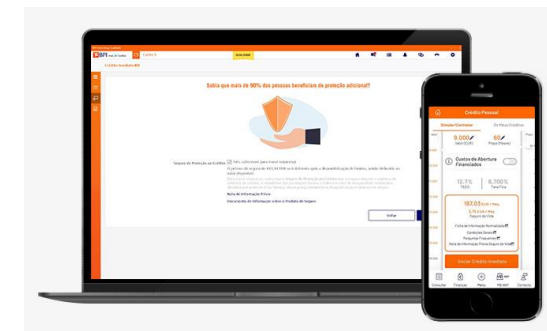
BPI

Crédito Imediato BPI

Sabia que mais de 90% dos pessoas beneficiam de proteção adicional?

Seguro de Proteção ao Crédito

Nota de Informação Prévia

Documento de Informação sobre o Produto de Seguro

Voltar

Crédito Pessoal

Simular/Contratar

9.000€

60

12,7%
TAEG

6,700%
Taxa Fixa

Custos de Abertura Financiados

187,03 EUR / Mês

Seguro de Vida

Ficha de Informação Normalizada

Condições Gerais

Perguntas Frequentes

Nota de Informação Prévia Seguro de Vida

Iniciar Crédito Imediato

Consultar

Finanças

Menu

MB WAY

Contactos